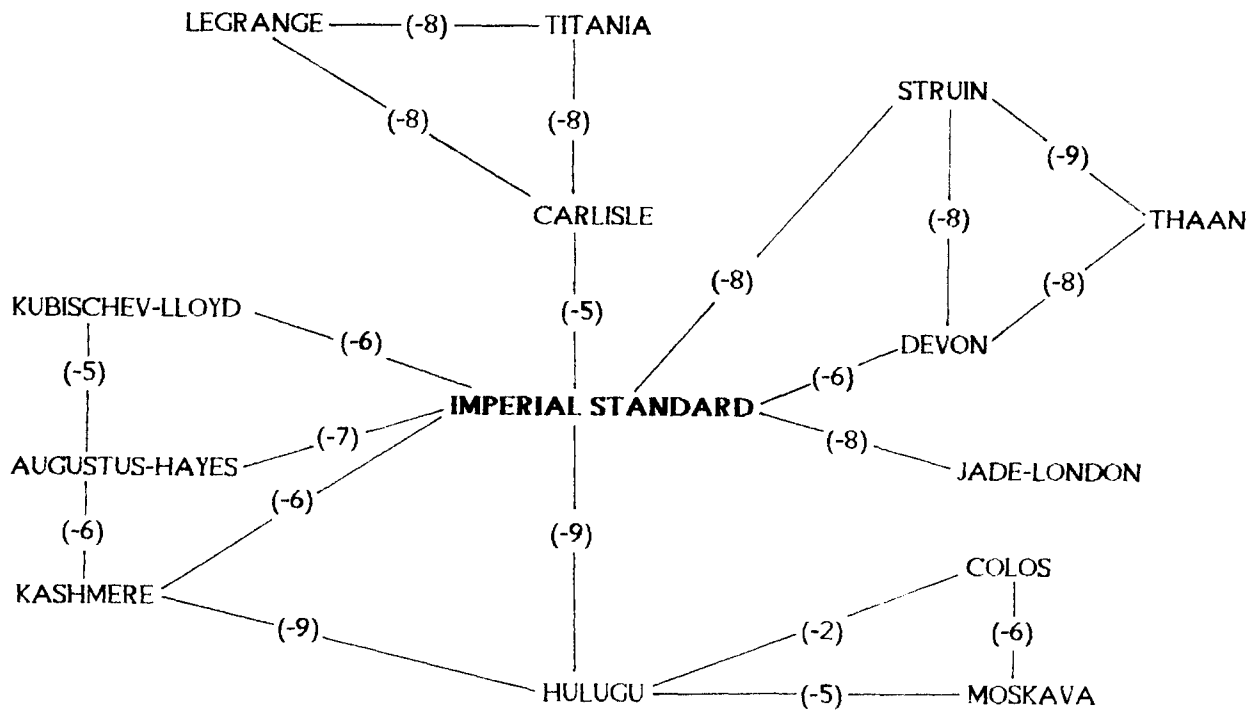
LEGRANGE (-8) TITANIA

(-8) (-8)

CARLISLE

STRUIN

(-9)

(-8)

THAAN

(-8)

(-8)

KUBISCHEV-LLOYD

(-5)

(-6)

(-5)

DEVON

(-6)

IMPERIAL STANDARD

(-7)

AUGUSTUS-HAYES

(-8)

JADE-LONDON

(-6)

(-6)

(-9)

KASHMERE

COLOS

(-6)

(-9)

(-2)

HULUGU (-5) MOSKAVA